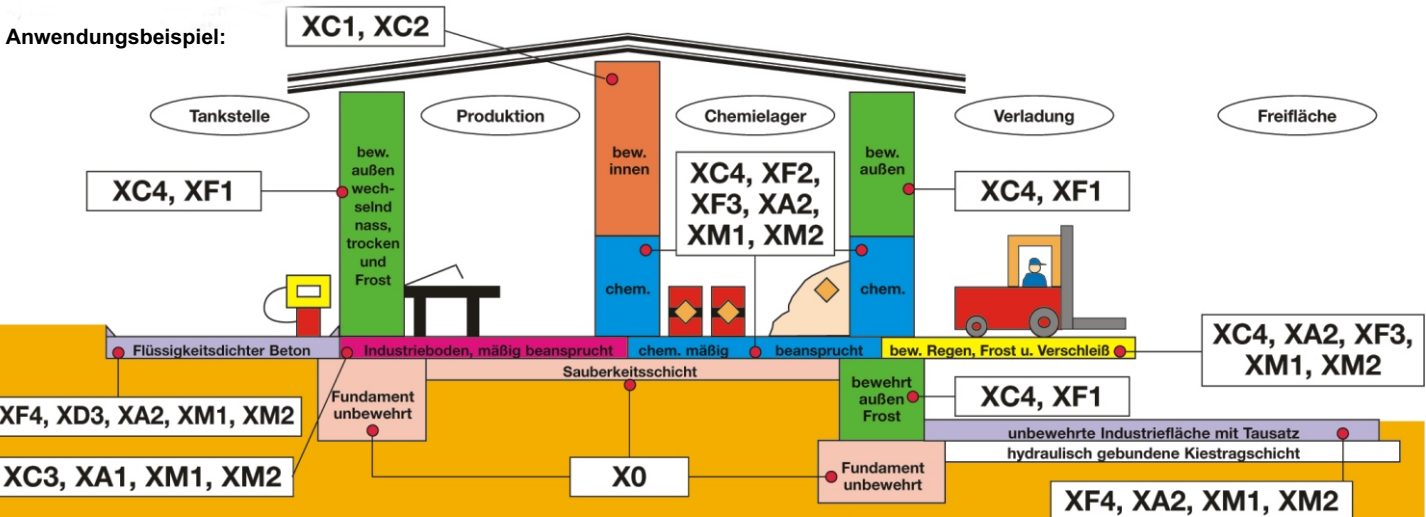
Anwendungsbeispiel:

XC1, XC2

Tankstelle

Produktion

Chemielager

Verladung

Freifläche

bew. außen wechselnd nass, trocken und Frost

bew. innen

bew. außen

XC4, XF1

XC4, XF2, XF3, XA2, XM1, XM2

XC4, XF1

chem.

chem.

Flüssigkeitsdichter Beton

Industrieboden, mäßig beansprucht

chem. mäßig beansprucht

bew. Regen, Frost u. Verschleiß

XC4, XA2, XF3, XM1, XM2

Sauberkeitsschicht

Fundament unbewehrt

bewehrt außen Frost

XC4, XF1

XF4, XD3, XA2, XM1, XM2

unbewehrte Industriefläche mit Tausatz

hydraulisch gebundene Kiestragschicht

XC3, XA1, XM1, XM2

X0

Fundament unbewehrt

XF4, XA2, XM1, XM2